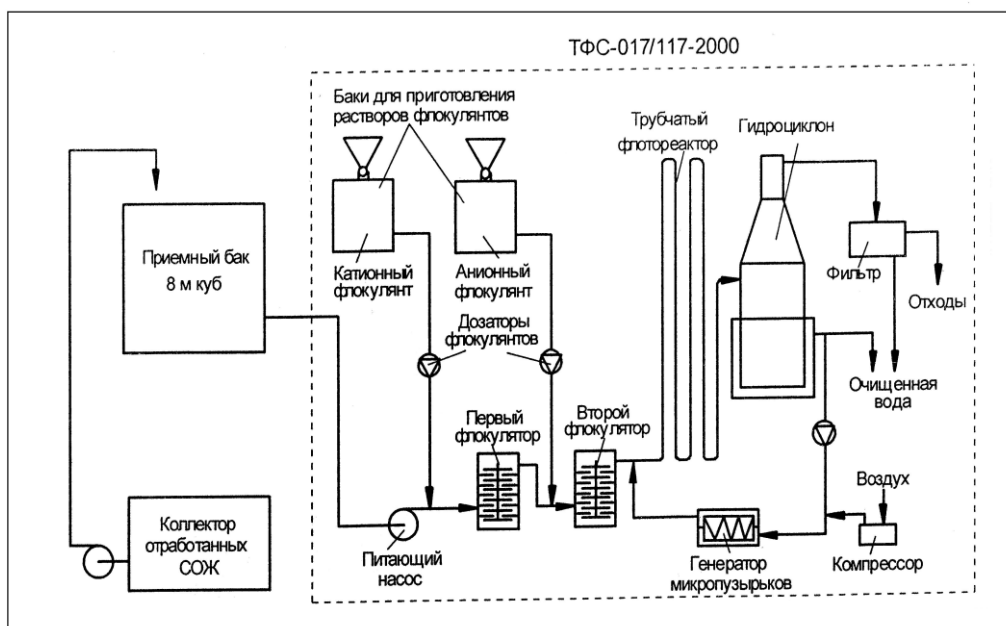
ТФС-017/117-2000

Баки для приготовления растворов флокулянтов

Трубчатый флотореактор

Гидроциклон

Приемный бак 8 м куб

Катионный флокулянт

Анионный флокулянт

Фильтр

Отходы

Дозаторы флокулянтов

Очищенная вода

Первый флокулятор

Второй флокулятор

Воздух

Коллектор отработанных СОЖ

Питающий насос

Генератор микропузырьков

Компрессор